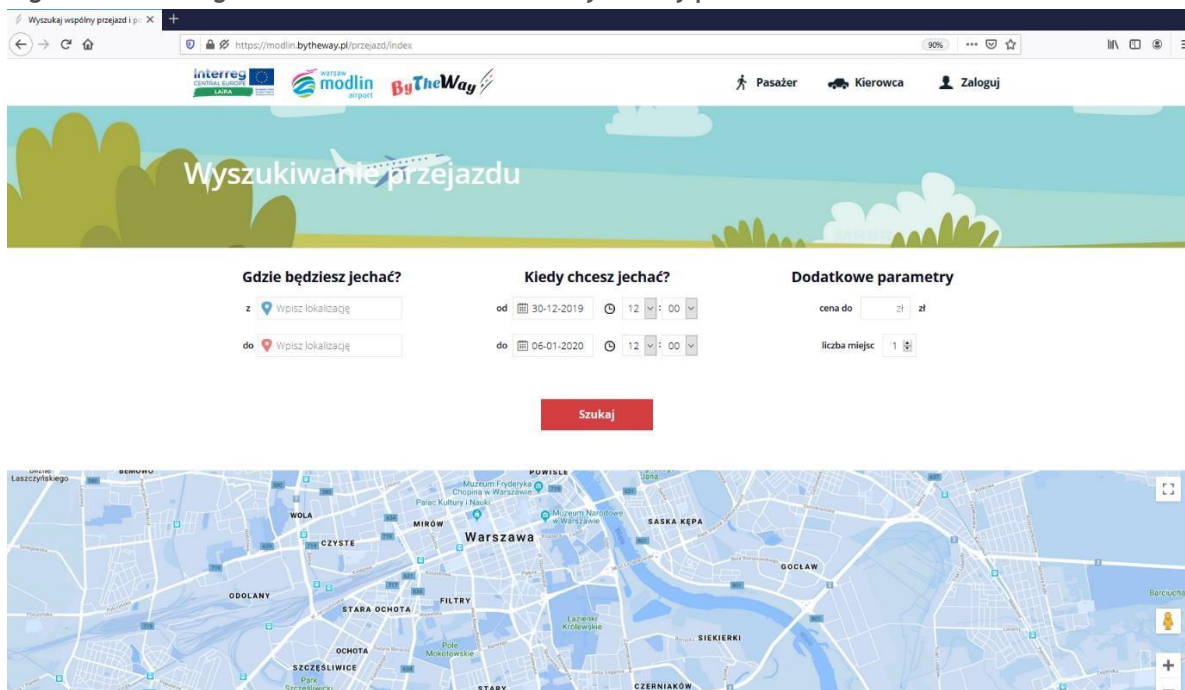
Wyszukaj wspólny przejazd i p
https://modlin.bytheway.pl/przejazd/index
90%

Interreg CENTRAL EUROPE LAIRA
Warsaw modlin airport
ByTheWay

Pasażer Kierowca Zaloguj

Wyszukiwanie przejazdu

Gdzie będziesz jechać?
z Wpisz lokalizację
do Wpisz lokalizację

Kiedy chcesz jechać?
od 30-12-2019 12 : 00
do 06-01-2020 12 : 00

Dodatkowe parametry
cena do zł zł
liczba miejsc 1

Szukaj

Łaszczyńskiego
BEMOWO
POWIŚLE
Muzeum Fryderyka Chopina w Warszawie
Pałac Kultury i Nauki
Muzeum Narodowe w Warszawie
WOLA
MIRÓW
SASKA KĘPA
CZYSTE
Warszawa
GOCŁAW
ODOLANY
STARA OCHOTA
FILTRY
Łazienki Królewskie
SIEKIERKI
OCHOTA
Pole Mokotowskie
SZCZĘŚLIWICE
Park Szczęśliwicki
STARY
CZERNIAKÓW
Barciucha